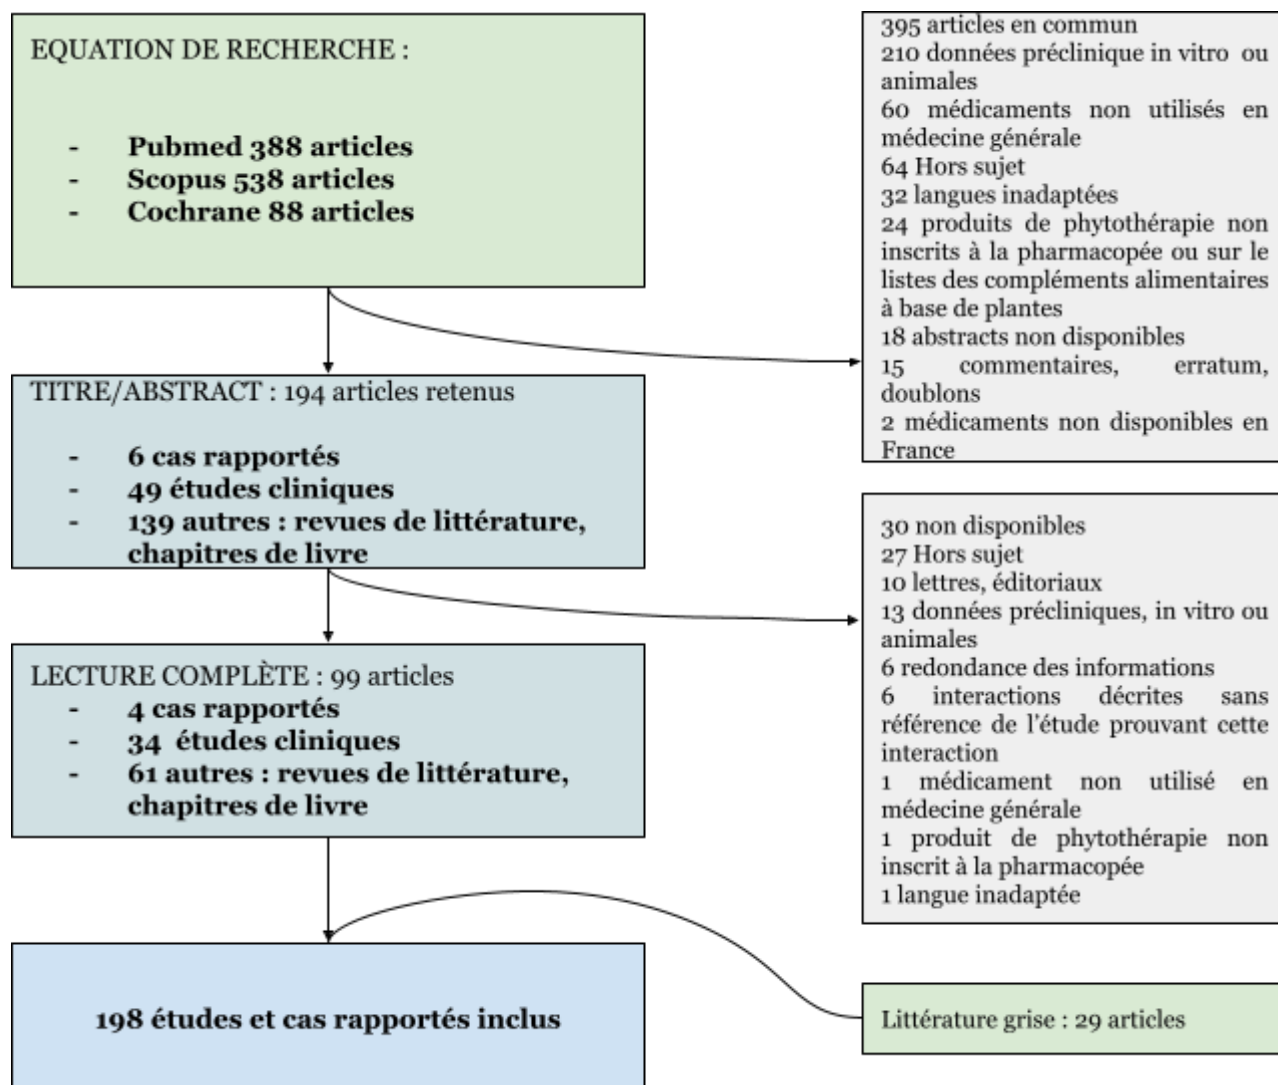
EQUATION DE RECHERCHE :

- **Pubmed 388 articles**
- **Scopus 538 articles**
- **Cochrane 88 articles**

395 articles en commun
210 données préclinique in vitro ou animales
60 médicaments non utilisés en médecine générale
64 Hors sujet
32 langues inadaptées
24 produits de phytothérapie non inscrits à la pharmacopée ou sur le listes des compléments alimentaires à base de plantes
18 abstracts non disponibles
15 commentaires, erratum, doublons
2 médicaments non disponibles en France

TITRE/ABSTRACT : 194 articles retenus

- **6 cas rapportés**
- **49 études cliniques**
- **139 autres : revues de littérature, chapitres de livre**

30 non disponibles
27 Hors sujet
10 lettres, éditoriaux
13 données précliniques, in vitro ou animales
6 redondance des informations
6 interactions décrites sans référence de l'étude prouvant cette interaction
1 médicament non utilisé en médecine générale
1 produit de phytothérapie non inscrit à la pharmacopée
1 langue inadaptée

LECTURE COMPLÈTE : 99 articles
- **4 cas rapportés**
- **34 études cliniques**
- **61 autres : revues de littérature, chapitres de livre**

**198 études et cas rapportés inclus**

Littérature grise : 29 articles